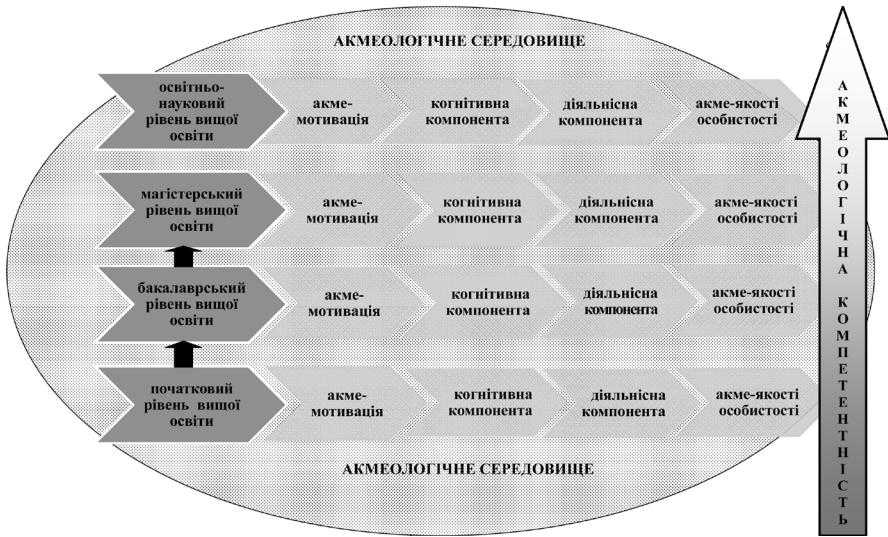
АКМЕОЛОГІЧНЕ СЕРЕДОВИЩЕ

освітньо-науковий рівень вищої освіти

акме-мотивація

когнітивна компонента

діяльнісна компонента

акме-якості особистості

магістерський рівень вищої освіти

акме-мотивація

когнітивна компонента

діяльнісна компонента

акме-якості особистості

бакалаврський рівень вищої освіти

акме-мотивація

когнітивна компонента

діяльнісна компонента

акме-якості особистості

початковий рівень вищої освіти

акме-мотивація

когнітивна компонента

діяльнісна компонента

акме-якості особистості

АКМЕОЛОГІЧНЕ СЕРЕДОВИЩЕ

АКМЕОЛОГІЧНА КОМПЕТЕНТНІСТЬ